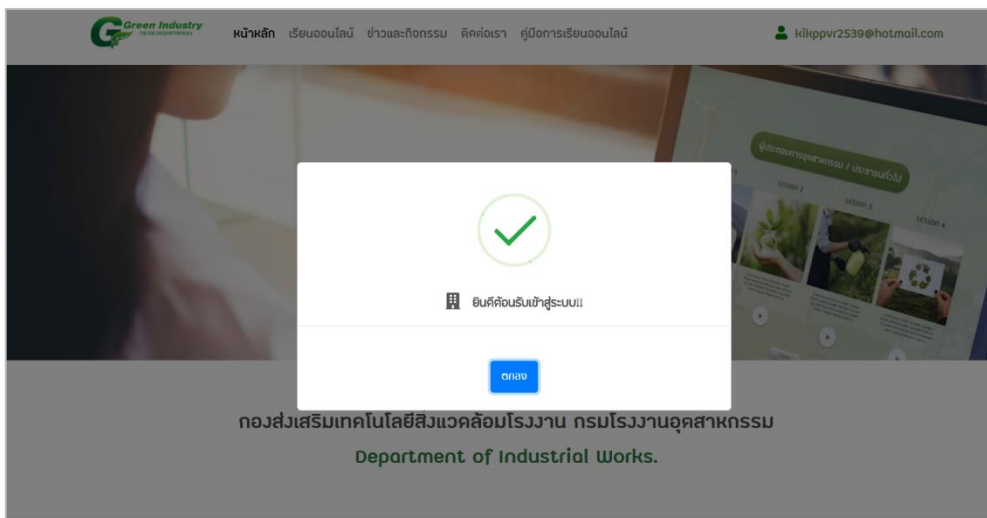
Green Industry

หน้าหลัก เรียนออนไลน์ ข่าวและกิจกรรม ติดต่อเรา คู่มือการเรียนออนไลน์

kikppvr2539@hotmail.com

ผู้ประกอบการอุตสาหกรรม / ประชาชนทั่วไป

Lesson 2

Lesson 3

Lesson 4

ยินดีต้อนรับเข้าสู่ระบบ!!

ตกลง

กองส่งเสริมเทคโนโลยีสิ่งแวดล้อมโรงงาน กรมโรงงานอุตสาหกรรม

Department of Industrial Works.